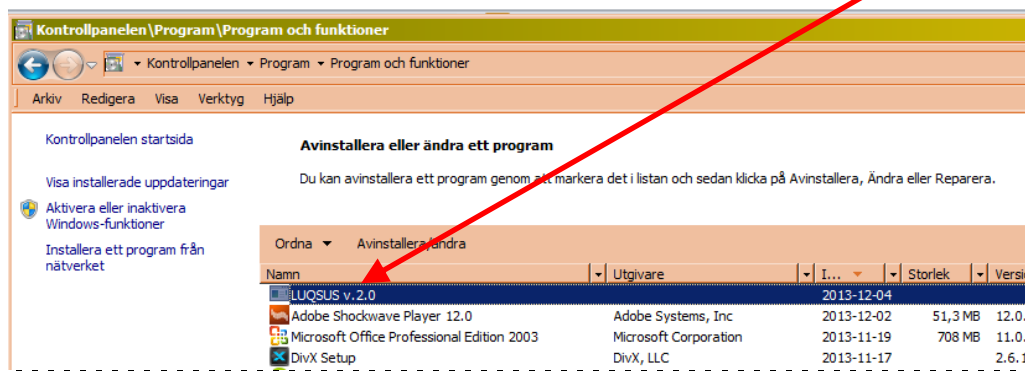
Kontrollpanelen\Program\Program och funktioner

Kontrollpanelen ▸ Program ▸ Program och funktioner

Arkiv Redigera Visa Verktyg Hjälp

Kontrollpanelen startsida

Visa installerade uppdateringar

Aktivera eller inaktivera Windows-funktioner

Installera ett program från nätverket

Avinstallera eller ändra ett program

Du kan avinstallera ett program genom att markera det i listan och sedan klicka på Avinstallera, Ändra eller Reparera.

Ordna ▾ Avinstallera/ändra

| Namn | Utgivare | I... | Storlek | Versi |
|---|---|---|---|---|
| LUQSUS v.2.0 | | 2013-12-04 | | |
| Adobe Shockwave Player 12.0 | Adobe Systems, Inc | 2013-12-02 | 51,3 MB | 12.0. |
| Microsoft Office Professional Edition 2003 | Microsoft Corporation | 2013-11-19 | 708 MB | 11.0. |
| DivX Setup | DivX, LLC | 2013-11-17 | | 2.6.1 |